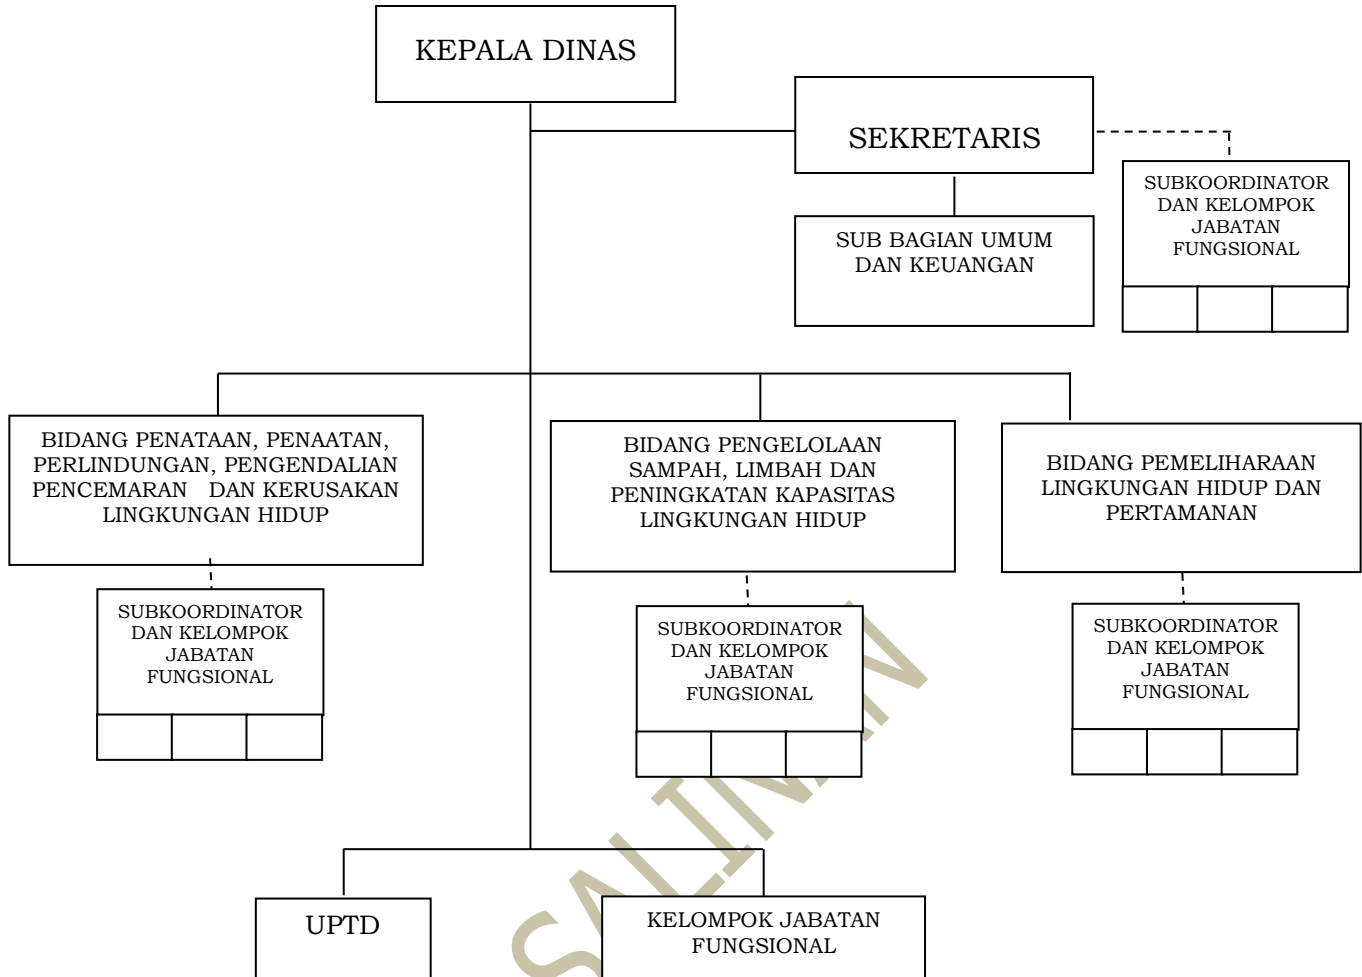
KEPALA DINAS

SEKRETARIS

SUBKOORDINATOR DAN KELOMPOK JABATAN FUNGSIONAL

SUB BAGIAN UMUM DAN KEUANGAN

BIDANG PENATAAN, PENAATAN, PERLINDUNGAN, PENGENDALIAN PENCEMARAN DAN KERUSAKAN LINGKUNGAN HIDUP

BIDANG PENGELOLAAN SAMPAH, LIMBAH DAN PENINGKATAN KAPASITAS LINGKUNGAN HIDUP

BIDANG PEMELIHARAAN LINGKUNGAN HIDUP DAN PERTAMANAN

SUBKOORDINATOR DAN KELOMPOK JABATAN FUNGSIONAL

SUBKOORDINATOR DAN KELOMPOK JABATAN FUNGSIONAL

SUBKOORDINATOR DAN KELOMPOK JABATAN FUNGSIONAL

UPTD

KELOMPOK JABATAN FUNGSIONAL

SALINAN